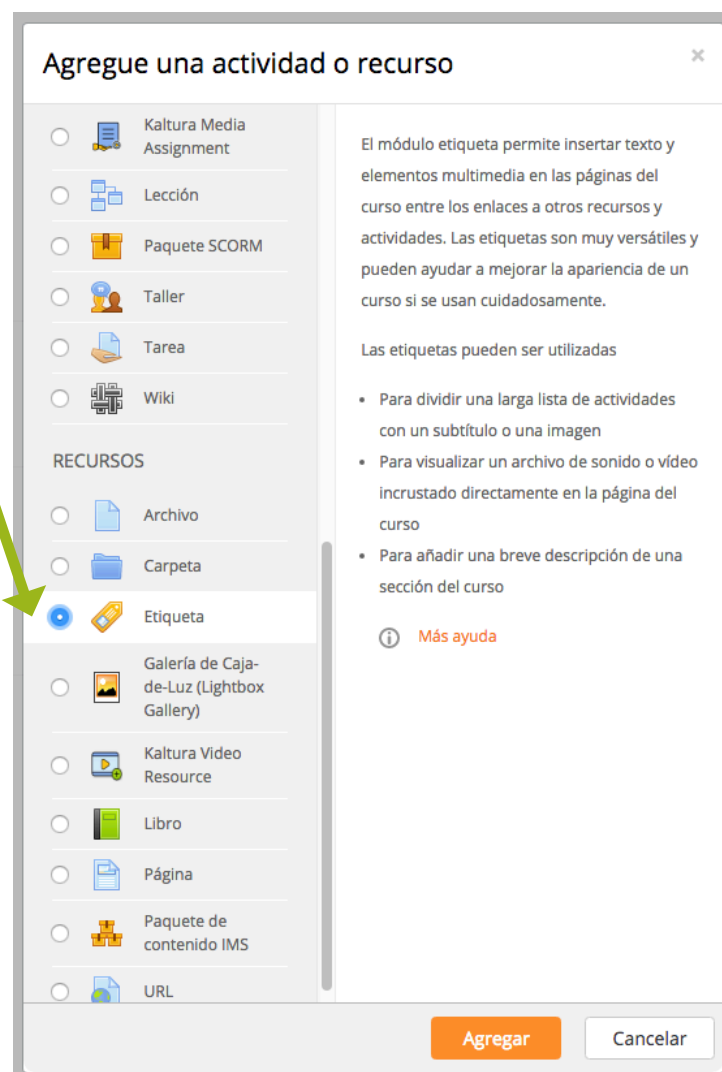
Agregue una actividad o recurso

×

Kaltura Media Assignment

Lección

Paquete SCORM

Taller

Tarea

Wiki

RECURSOS

Archivo

Carpeta

Etiqueta

Galería de Caja-de-Luz (Lightbox Gallery)

Kaltura Video Resource

Libro

Página

Paquete de contenido IMS

URL

El módulo etiqueta permite insertar texto y elementos multimedia en las páginas del curso entre los enlaces a otros recursos y actividades. Las etiquetas son muy versátiles y pueden ayudar a mejorar la apariencia de un curso si se usan cuidadosamente.

Las etiquetas pueden ser utilizadas

- Para dividir una larga lista de actividades con un subtítulo o una imagen
- Para visualizar un archivo de sonido o vídeo incrustado directamente en la página del curso
- Para añadir una breve descripción de una sección del curso

Más ayuda

Agregar

Cancelar